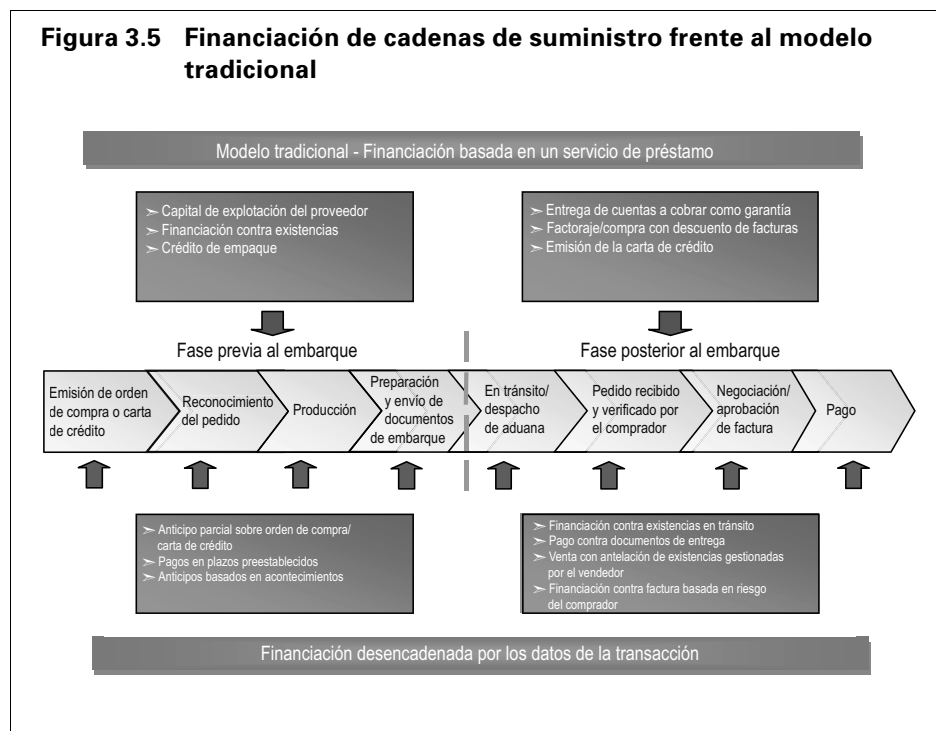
Figura 3.5 Financiación de cadenas de suministro frente al modelo tradicional

Modelo tradicional - Financiación basada en un servicio de préstamo

➢ Capital de explotación del proveedor
➢ Financiación contra existencias
➢ Crédito de empaque

➢ Entrega de cuentas a cobrar como garantía
➢ Factoraje/compra con descuento de facturas
➢ Emisión de la carta de crédito

Fase previa al embarque

Fase posterior al embarque

Emisión de orden de compra o carta de crédito

Reconocimiento del pedido

Producción

Preparación y envío de documentos de embarque

En tránsito/ despacho de aduana

Pedido recibido y verificado por el comprador

Negociación/ aprobación de factura

Pago

➢ Anticipo parcial sobre orden de compra/ carta de crédito
➢ Pagos en plazos preestablecidos
➢ Anticipos basados en acontecimientos

➢ Financiación contra existencias en tránsito
➢ Pago contra documentos de entrega
➢ Venta con antelación de existencias gestionadas por el vendedor
➢ Financiación contra factura basada en riesgo del comprador

Financiación desencadenada por los datos de la transacción